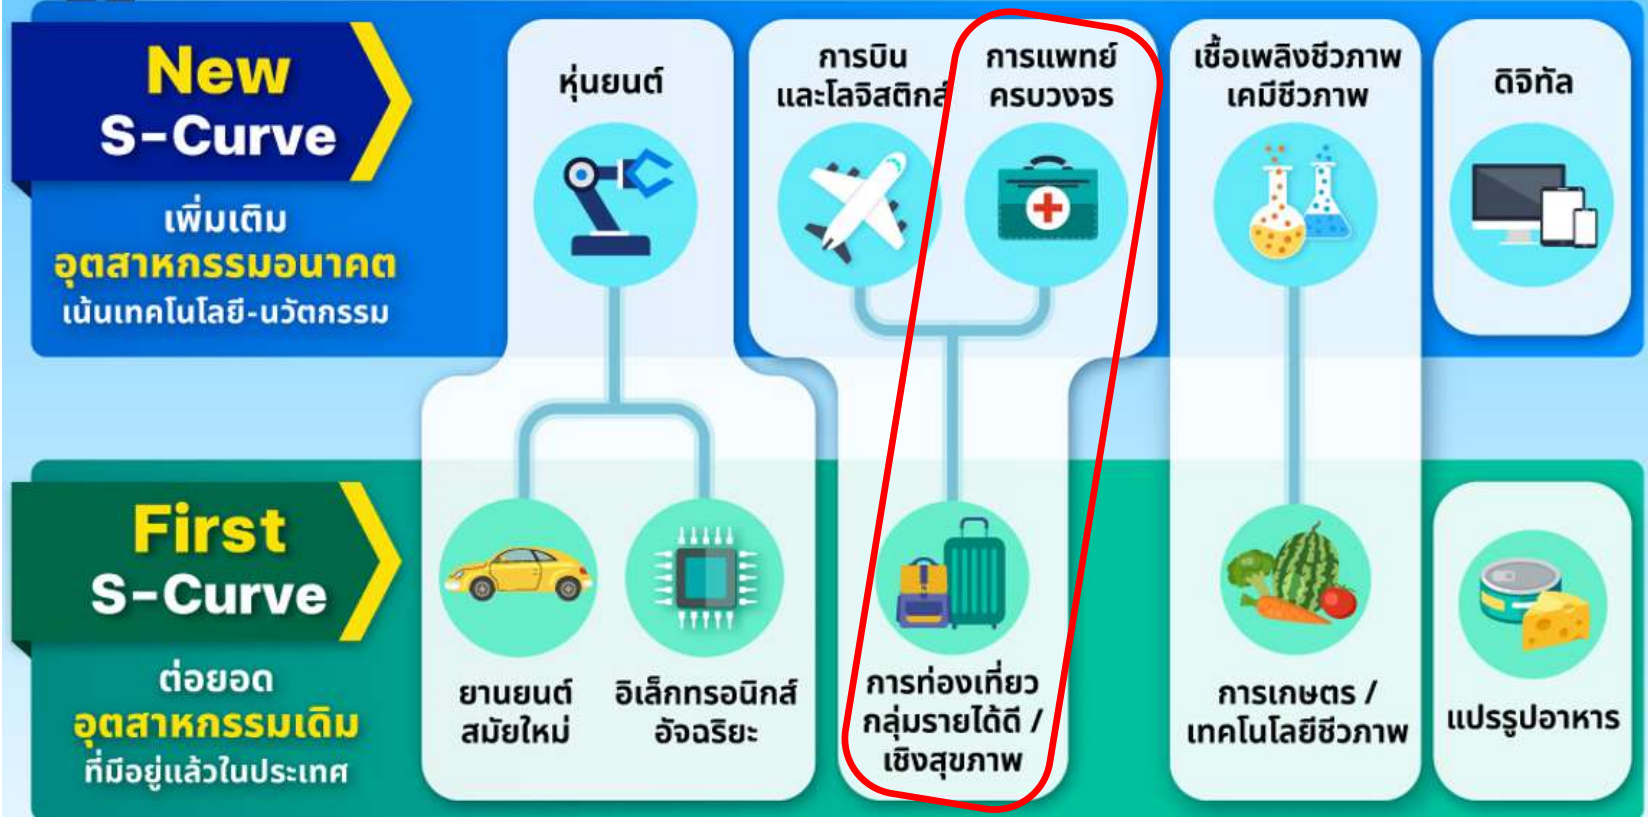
New S-Curve

เพิ่มเติม
อุตสาหกรรมอนาคต
เน้นเทคโนโลยี-นวัตกรรม

หุ่นยนต์

การบิน
และโลจิสติกส์

การแพทย์
ครบวงจร

เชื้อเพลิงชีวภาพ
เคมีชีวภาพ

ดิจิทัล

First S-Curve

ต่อยอด
อุตสาหกรรมเดิม
ที่มีอยู่แล้วในประเทศ

ยานยนต์
สมัยใหม่

อิเล็กทรอนิกส์
อัจฉริยะ

การท่องเที่ยว
กลุ่มรายได้ดี /
เชิงสุขภาพ

การเกษตร /
เทคโนโลยีชีวภาพ

แปรรูปอาหาร